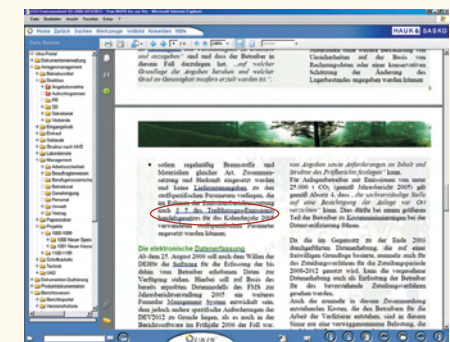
Datei Bearbeiten Ansicht Favoriten Extras ?

Home Zurück Suchen Werkzeuge Vollbild Anmelden Hilfe

HAUK & SASKO

und anzugeben" sind und dass der Betreiber in diesem Fall darzulegen hat, „...auf welcher Grundlage die Angaben beruhen und welcher Grad an Genauigkeit insofern erzielt worden ist.".

Unsicherheiten auf der Basis von Rechnungsdaten oder einer konservativen Schätzung der Änderung des Lagerbestandes angegeben werden können.

sofern regelmäßig Brennstoffe und Materialien gleicher Art, Zusammensetzung und Herkunft eingesetzt werden und keine Lieferantenangaben zu den stoffspezifischen Parametern vorliegen, die im Rahmen der Emissionsberichterstattung nach § 5 des Treibhausgas-Emissionshandelsgesetzes für das Kalenderjahr 2005 verwendeten stoffspezifischen Parameter angesetzt werden können.

Die elektronische Datenerfassung

Ab dem 25. August 2006 soll auch dem Willen der DEHSt die Software für die Erfassung der bis dahin vom Betreiber erhobenen Daten zur Verfügung stehen. Bisher soll auf Basis der bereits abgestellten Datenmodelle des FMS zur Jahresberichterstellung 2005 ein weiteres Formular Management System entwickelt werden, dem jedoch mehrere spezifische Anforderungen des NAP II 2008-2012 zu Grunde liegen.

von Angaben sowie Anforderungen an Inhalt und Struktur des Prüfberichts festlegen" kann.
Für Anlagenbetreiber mit Emissionen von unter 25 000 t $CO_2$ (gemäß Jahresbericht 2005) gilt gemäß Absatz 4, dass „...die sachverständige Stelle auf eine Besichtigung der Anlage vor Ort verzichten" kann. Dies dürfte bei einem größeren Teil der Betreiber zu Kostenminimierungen bei der Datenverifizierung führen.

Die da im Gesamtzeitraum zu der Ende 2005 durchgeführten Datenerhebung auf eine freiwillige Grundlage beruhte, muss auch für die Zuteilungsverfahren für die Zuteilungsperiode 2008-2012 geprüft werden. Kann die vorgesehene Datenerhebung noch als Erfüllung der Pflichten des betreffenden Zuteilungsverfahren gesehen werden.
Auch die momentan in diesem Zusammenhang entstehenden Kosten, die den Betreiber für die Arbeit der Verifikation anfallen, sind in diesem Sinne ein eine vorweggenommene Belastung, die

AUKIS